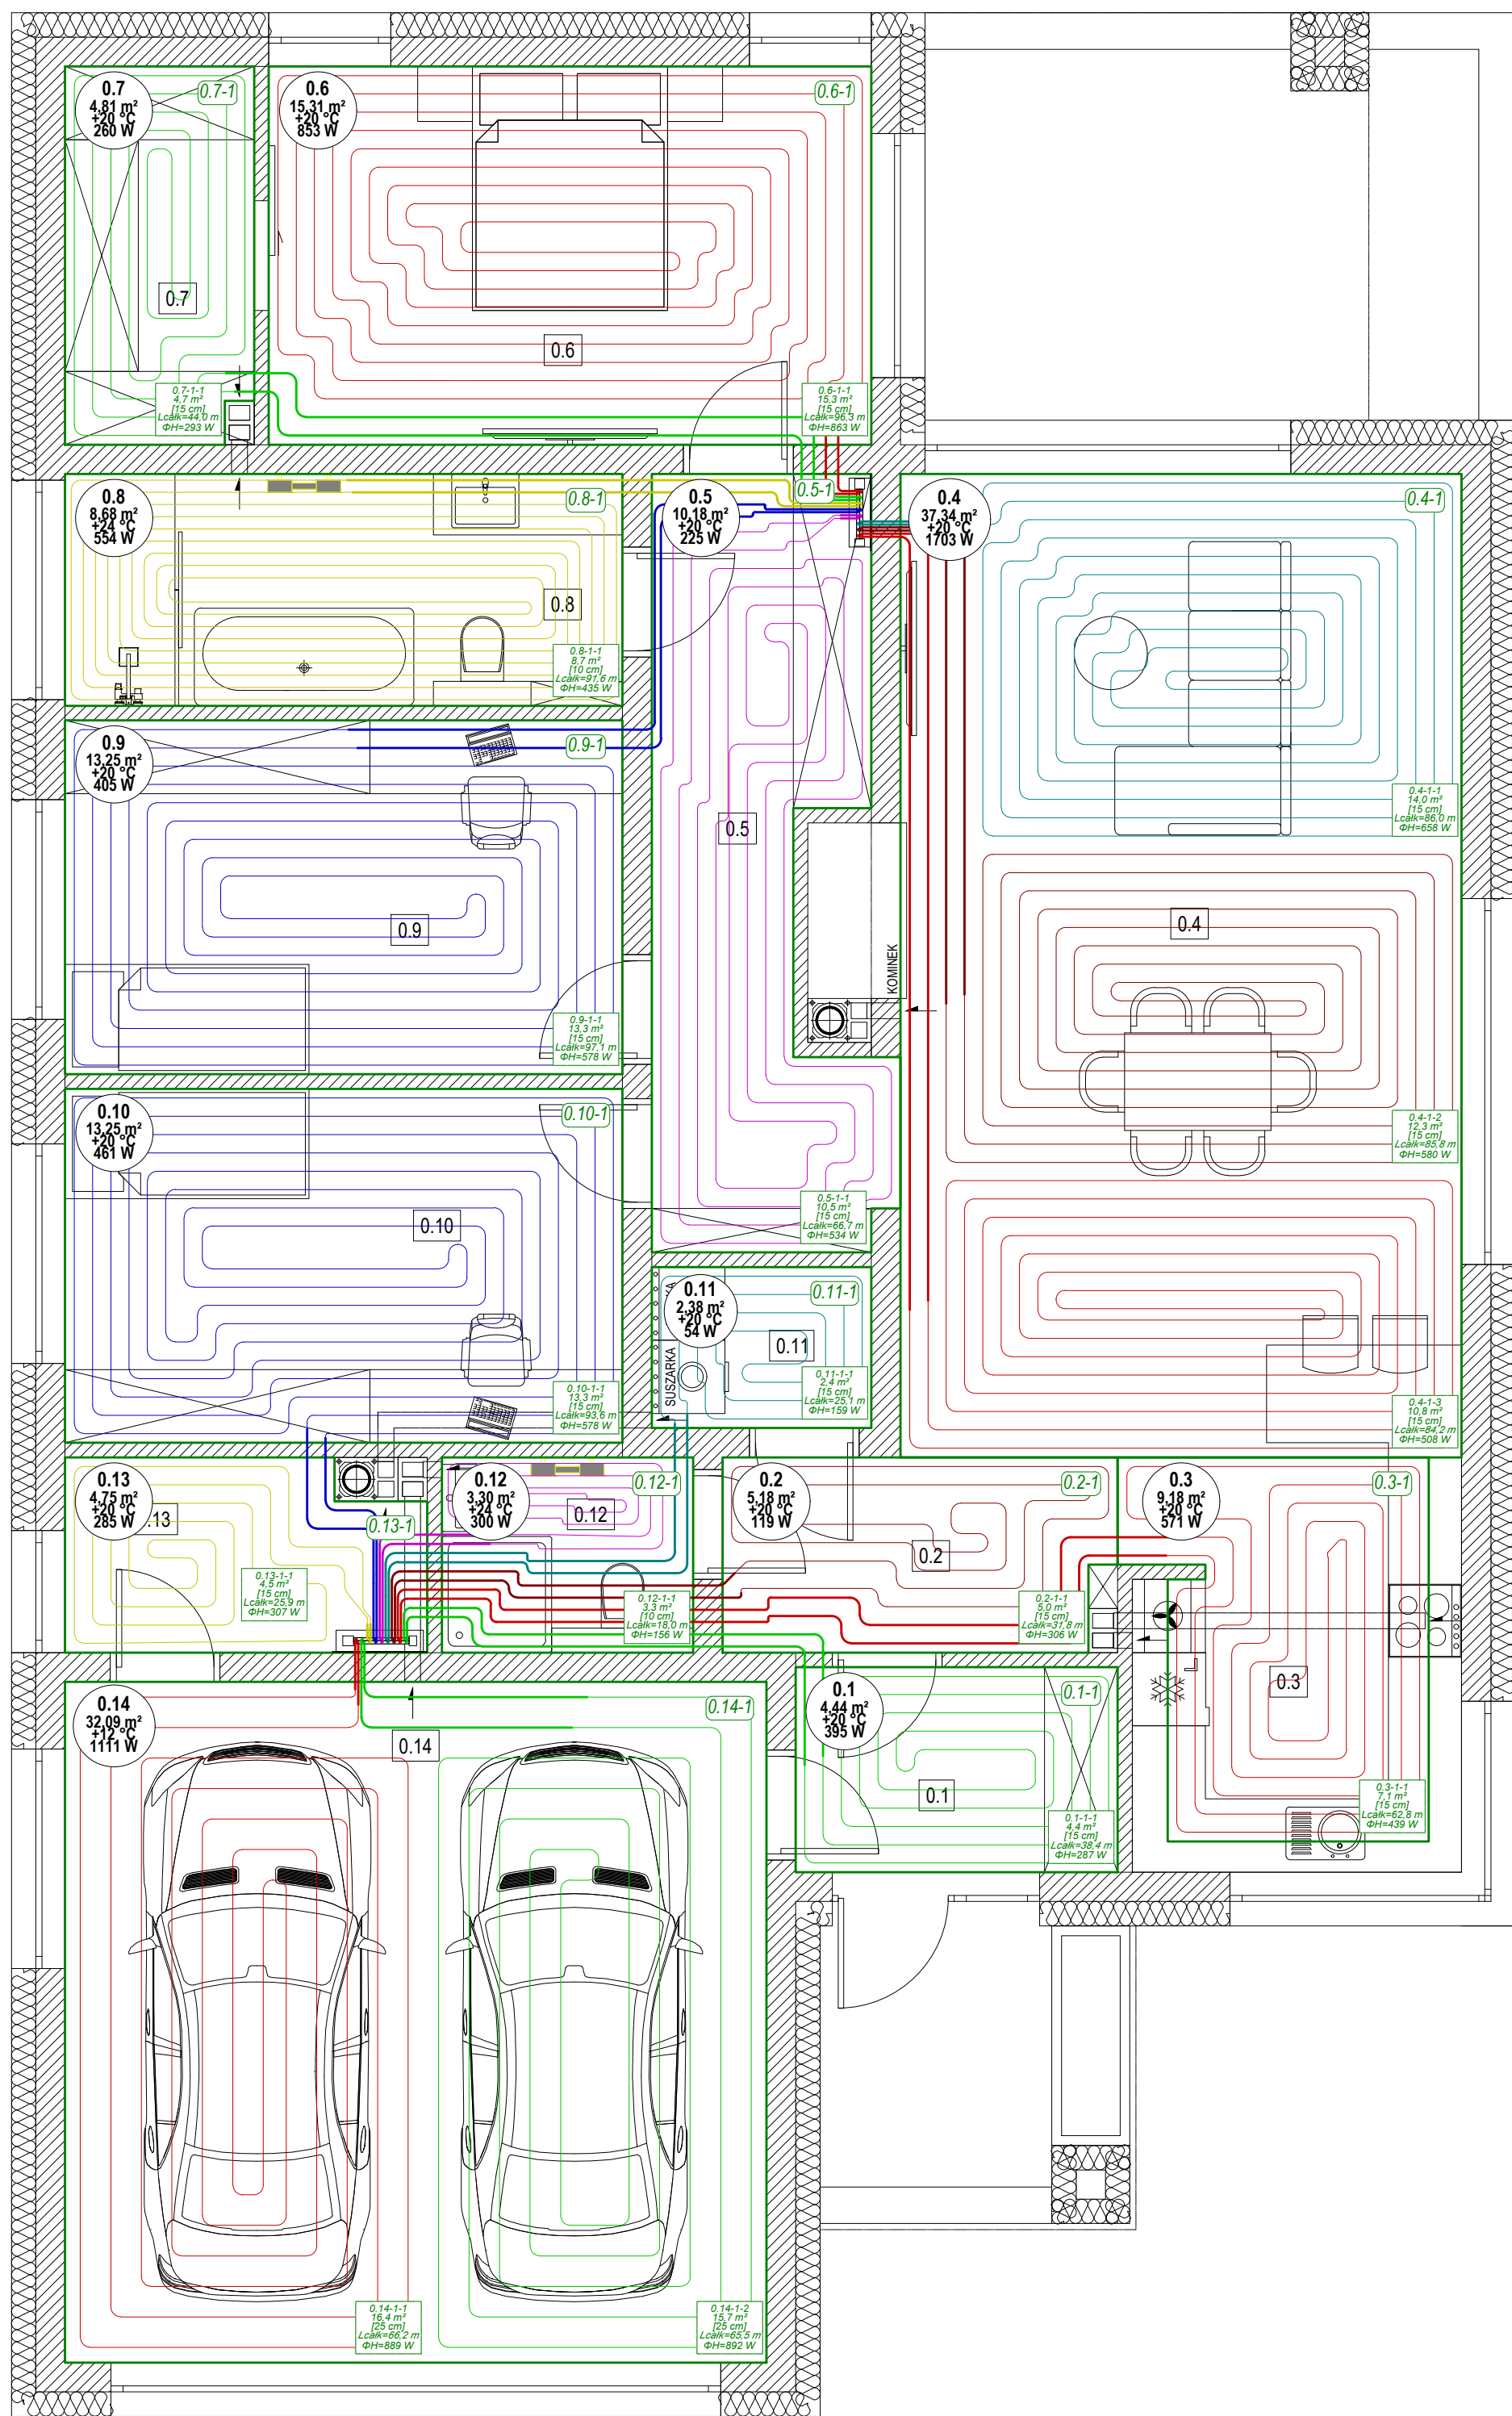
0.7
4,81 m²
+20 °C
260 W
0.7-1
0.7
0.7-1-1
4,7 m²
[15 cm]
Lcałk=44,0 m
ΦH=293 W

0.6
15,31 m²
+20 °C
853 W
0.6-1
0.6
0.6-1-1
15,3 m²
[15 cm]
Lcałk=96,3 m
ΦH=863 W

0.8
8,68 m²
+24 °C
554 W
0.8-1
0.8
0.8-1-1
8,7 m²
[10 cm]
Lcałk=91,6 m
ΦH=435 W

0.5
10,18 m²
+20 °C
225 W
0.5-1
0.5
0.5-1-1
10,5 m²
[15 cm]
Lcałk=66,7 m
ΦH=534 W

0.4
37,34 m²
+20 °C
1703 W
0.4-1
0.4
0.4-1-1
14,0 m²
[15 cm]
Lcałk=86,0 m
ΦH=658 W
0.4-1-2
12,3 m²
[15 cm]
Lcałk=85,8 m
ΦH=580 W
0.4-1-3
10,8 m²
[15 cm]
Lcałk=84,2 m
ΦH=508 W

KOMINEK

0.9
13,25 m²
+20 °C
405 W
0.9-1
0.9
0.9-1-1
13,3 m²
[15 cm]
Lcałk=97,1 m
ΦH=578 W

0.10
13,25 m²
+20 °C
461 W
0.10-1
0.10
0.10-1-1
13,3 m²
[15 cm]
Lcałk=93,6 m
ΦH=578 W

0.11
2,38 m²
+20 °C
54 W
0.11-1
0.11
SUSZARKA
0.11-1-1
2,4 m²
[15 cm]
Lcałk=25,1 m
ΦH=159 W

0.13
4,75 m²
+20 °C
285 W
0.13
0.13-1
0.13-1-1
4,5 m²
[15 cm]
Lcałk=25,9 m
ΦH=307 W

0.12
3,30 m²
+24 °C
300 W
0.12-1
0.12
0.12-1-1
3,3 m²
[10 cm]
Lcałk=18,0 m
ΦH=156 W

0.2
5,18 m²
+20 °C
119 W
0.2-1
0.2
0.2-1-1
5,0 m²
[15 cm]
Lcałk=31,8 m
ΦH=306 W

0.3
9,18 m²
+20 °C
571 W
0.3-1
0.3
0.3-1-1
7,1 m²
[15 cm]
Lcałk=62,8 m
ΦH=439 W

0.14
32,09 m²
+12 °C
1111 W
0.14-1
0.14
0.14-1-1
16,4 m²
[25 cm]
Lcałk=66,2 m
ΦH=889 W
0.14-1-2
15,7 m²
[25 cm]
Lcałk=65,5 m
ΦH=892 W

0.1
4,44 m²
+20 °C
395 W
0.1-1
0.1
0.1-1-1
4,4 m²
[15 cm]
Lcałk=38,4 m
ΦH=287 W